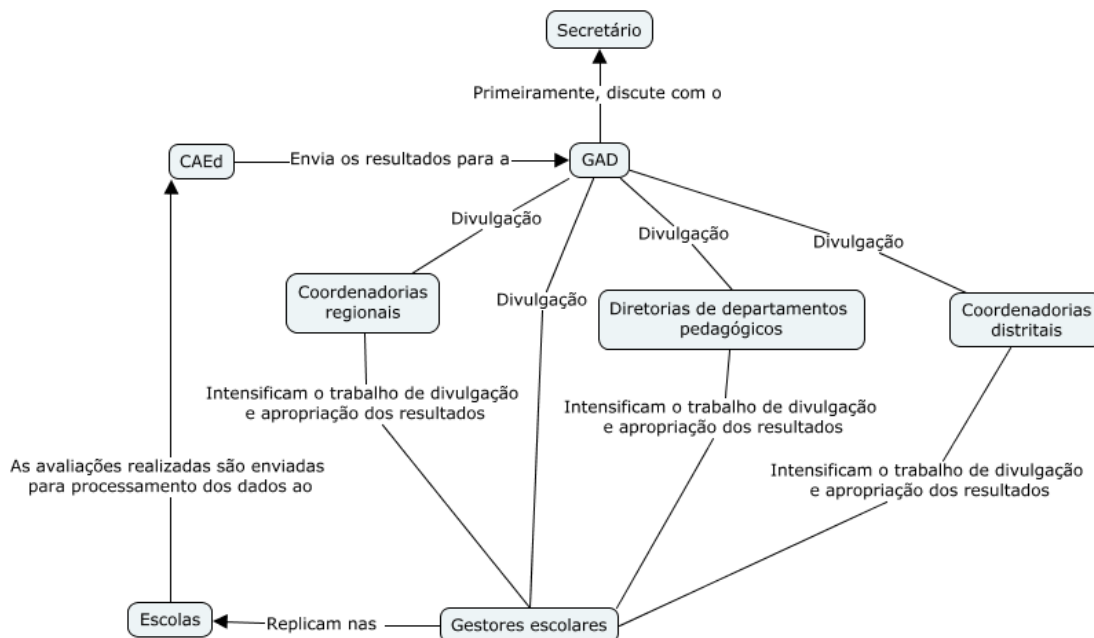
Secretário

Primeiramente, discute com o

CAEd

Envia os resultados para a

GAD

Divulgação

Divulgação

Divulgação

Divulgação

Coordenadorias regionais

Diretorias de departamentos pedagógicos

Coordenadorias distritais

Intensificam o trabalho de divulgação e apropriação dos resultados

Intensificam o trabalho de divulgação e apropriação dos resultados

Intensificam o trabalho de divulgação e apropriação dos resultados

As avaliações realizadas são enviadas para processamento dos dados ao

Escolas

Replicam nas

Gestores escolares